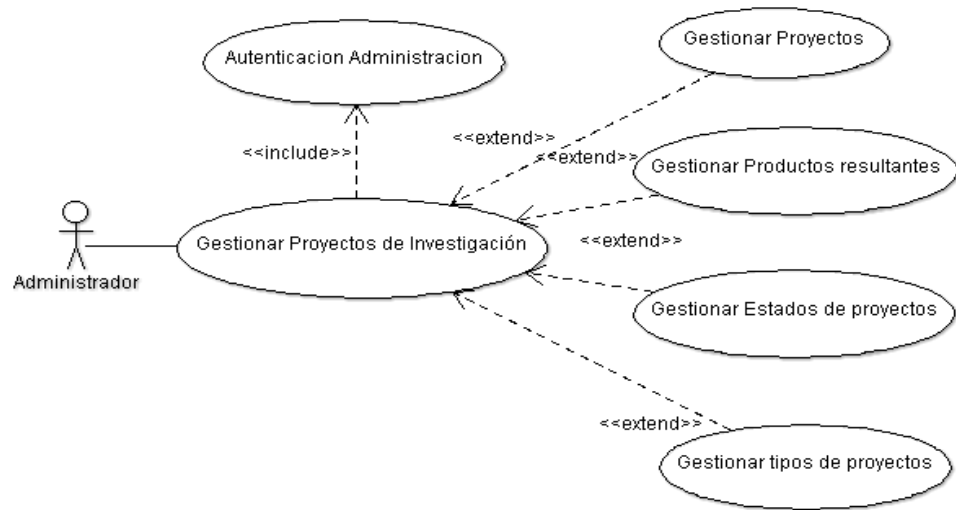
Autenticacion Administracion

Gestionar Proyectos

<<extend>>

<<include>>

<<extend>>

Gestionar Productos resultantes

Administrador

Gestionar Proyectos de Investigación

<<extend>>

Gestionar Estados de proyectos

<<extend>>

Gestionar tipos de proyectos